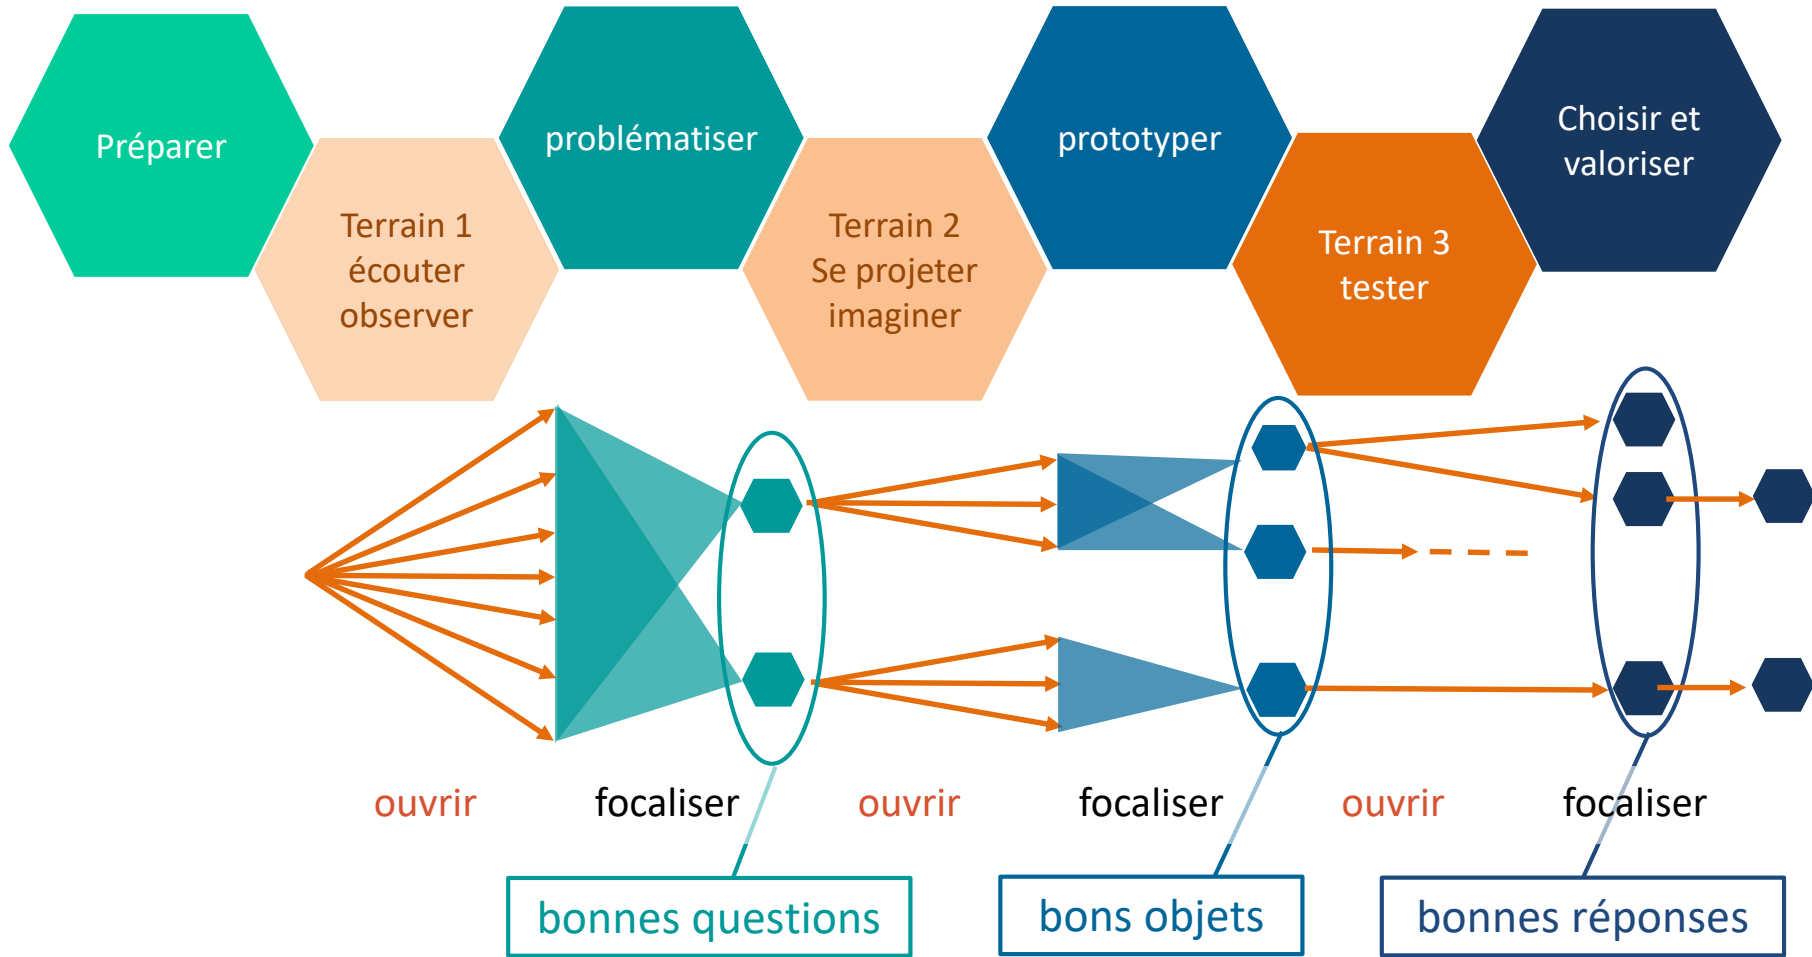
Préparer

Terrain 1
écouter
observer

problématiser

Terrain 2
Se projeter
imaginer

prototyper

Terrain 3
tester

Choisir et
valoriser

ouvrir

focaliser

ouvrir

focaliser

ouvrir

focaliser

bonnes questions

bons objets

bonnes réponses